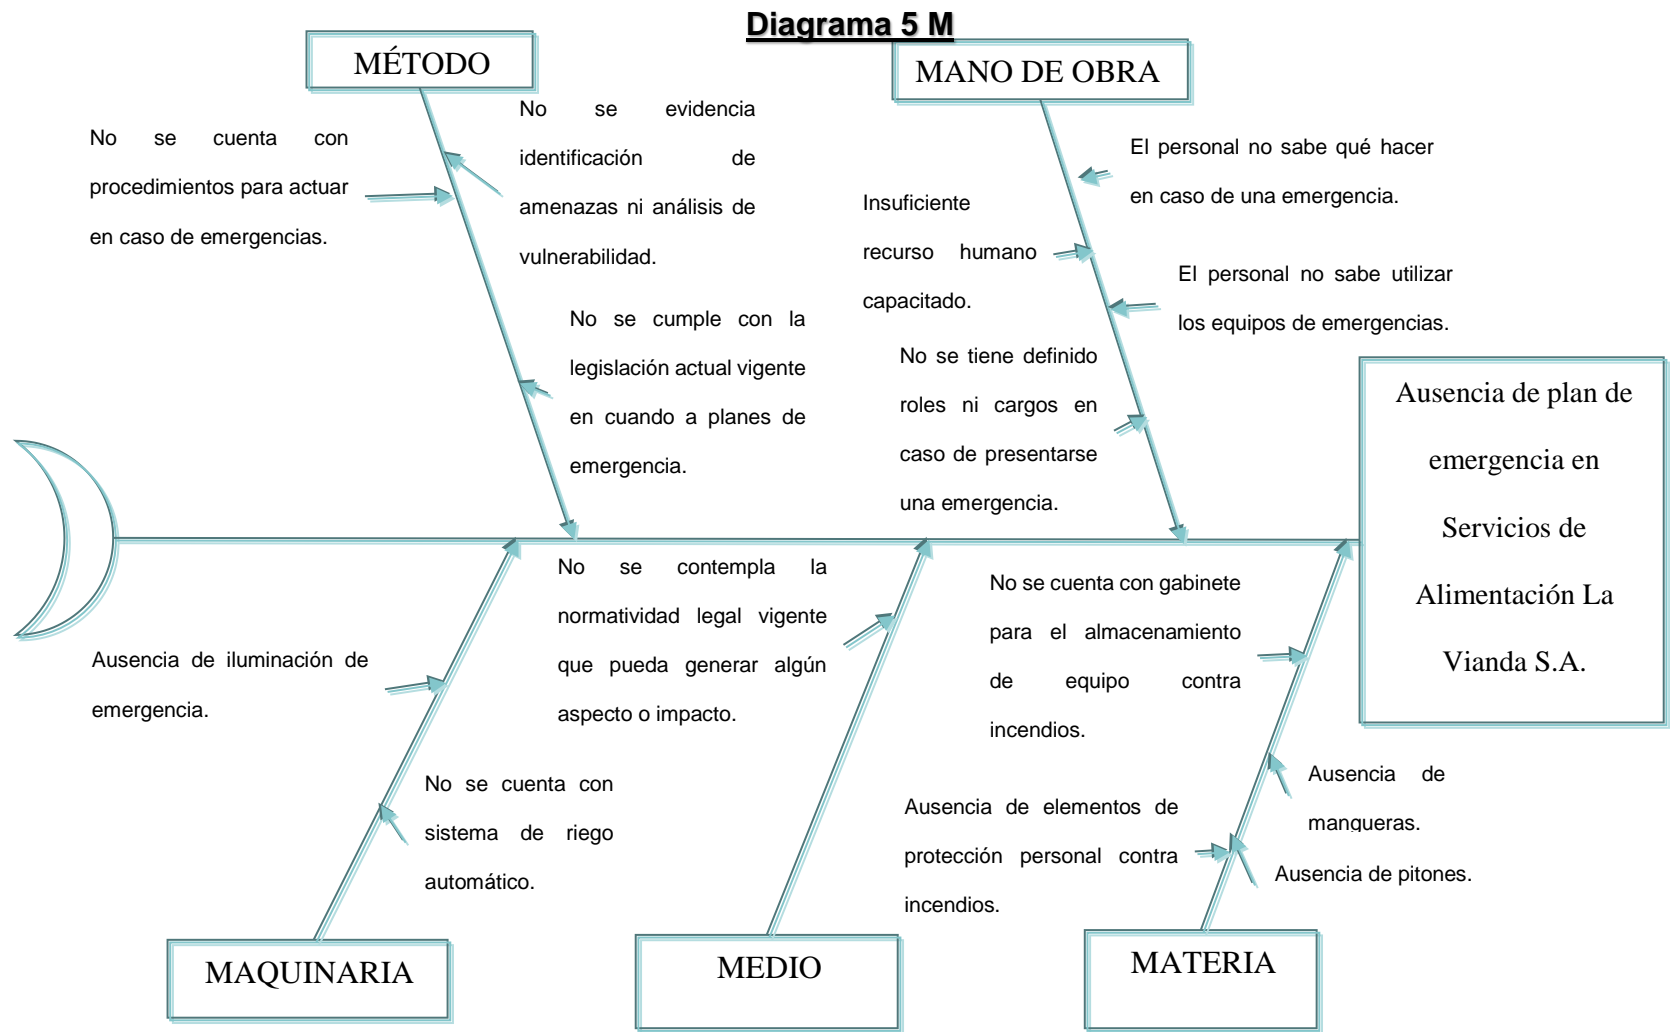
Diagrama 5 M

MÉTODO

No se cuenta con procedimientos para actuar en caso de emergencias.

No se evidencia identificación de amenazas ni análisis de vulnerabilidad.

No se cumple con la legislación actual vigente en cuando a planes de emergencia.

MANO DE OBRA

El personal no sabe qué hacer en caso de una emergencia.

Insuficiente recurso humano capacitado.

El personal no sabe utilizar los equipos de emergencias.

No se tiene definido roles ni cargos en caso de presentarse una emergencia.

Ausencia de plan de emergencia en Servicios de Alimentación La Vianda S.A.

Ausencia de iluminación de emergencia.

No se cuenta con sistema de riego automático.

MAQUINARIA

No se contempla la normatividad legal vigente que pueda generar algún aspecto o impacto.

MEDIO

No se cuenta con gabinete para el almacenamiento de equipo contra incendios.

Ausencia de elementos de protección personal contra incendios.

Ausencia de manqueras.

Ausencia de pitones.

MATERIA